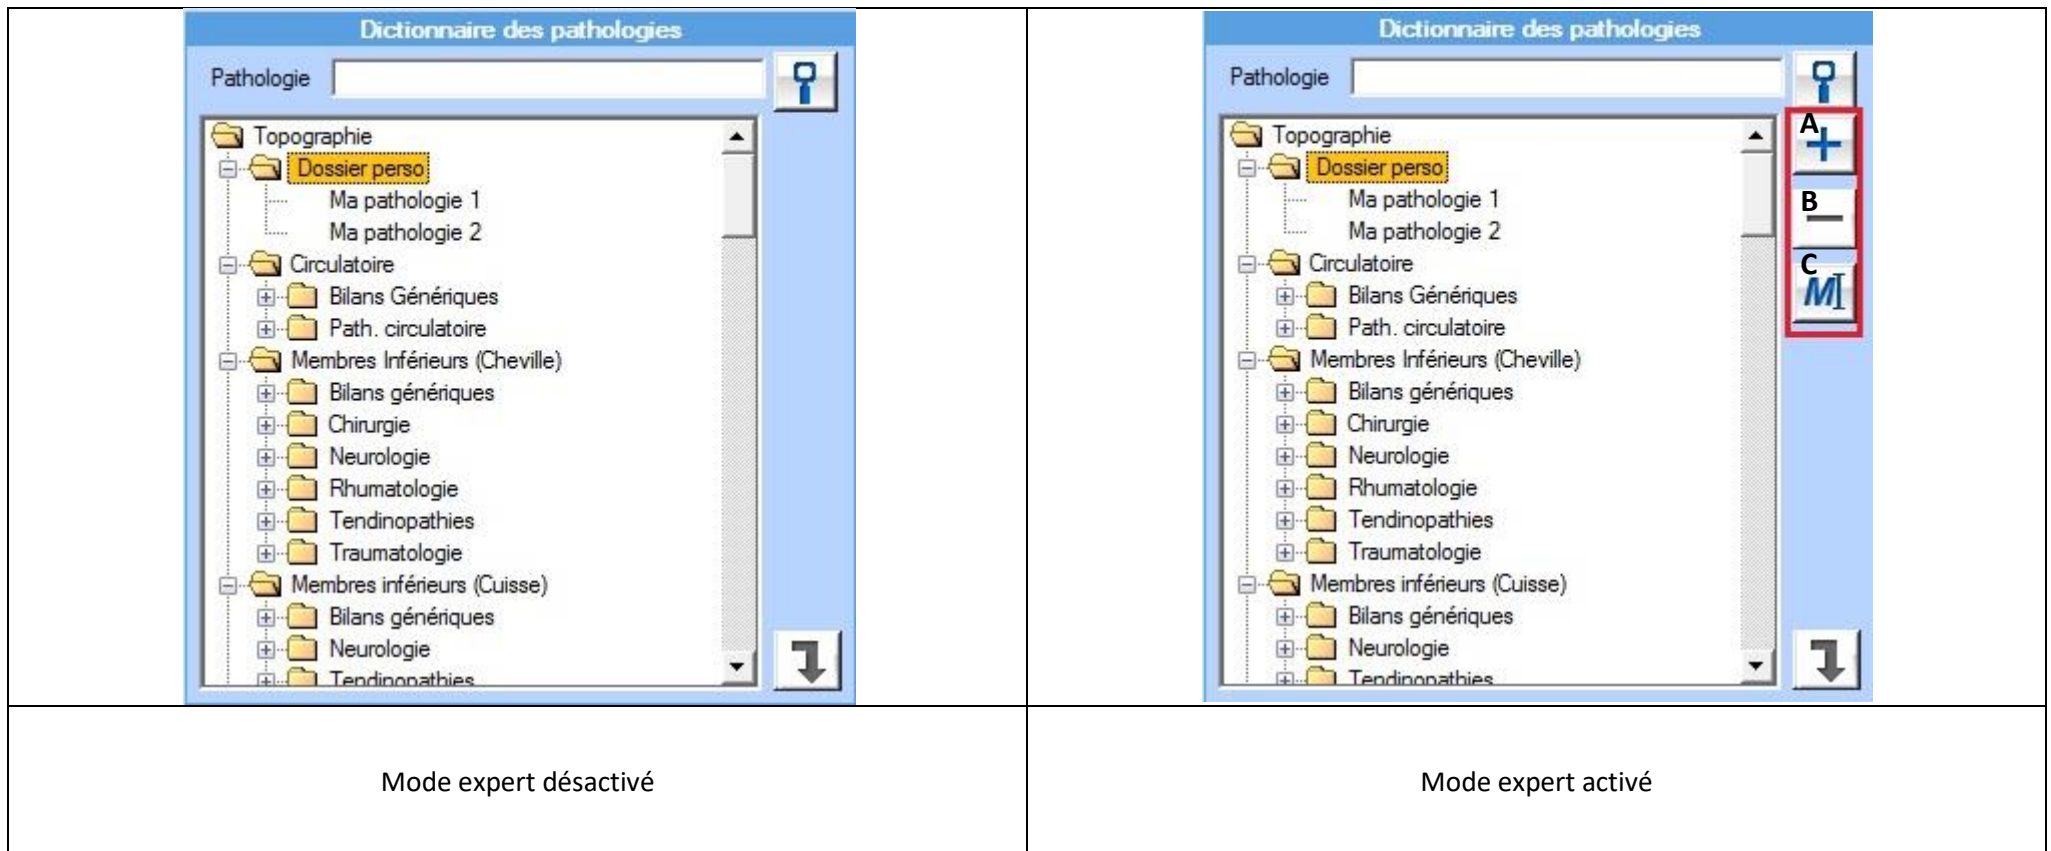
Dictionnaire des pathologies

Pathologie

Topographie
Dossier perso
Ma pathologie 1
Ma pathologie 2
Circulatoire
Bilans Génériques
Path. circulatoire
Membres Inférieurs (Cheville)
Bilans génériques
Chirurgie
Neurologie
Rhumatologie
Tendinopathies
Traumatologie
Membres inférieurs (Cuisse)
Bilans génériques
Neurologie
Tendinopathies

Dictionnaire des pathologies

Pathologie

A
B
C
M

Topographie
Dossier perso
Ma pathologie 1
Ma pathologie 2
Circulatoire
Bilans Génériques
Path. circulatoire
Membres Inférieurs (Cheville)
Bilans génériques
Chirurgie
Neurologie
Rhumatologie
Tendinopathies
Traumatologie
Membres inférieurs (Cuisse)
Bilans génériques
Neurologie
Tendinopathies

| Mode expert désactivé | Mode expert activé |